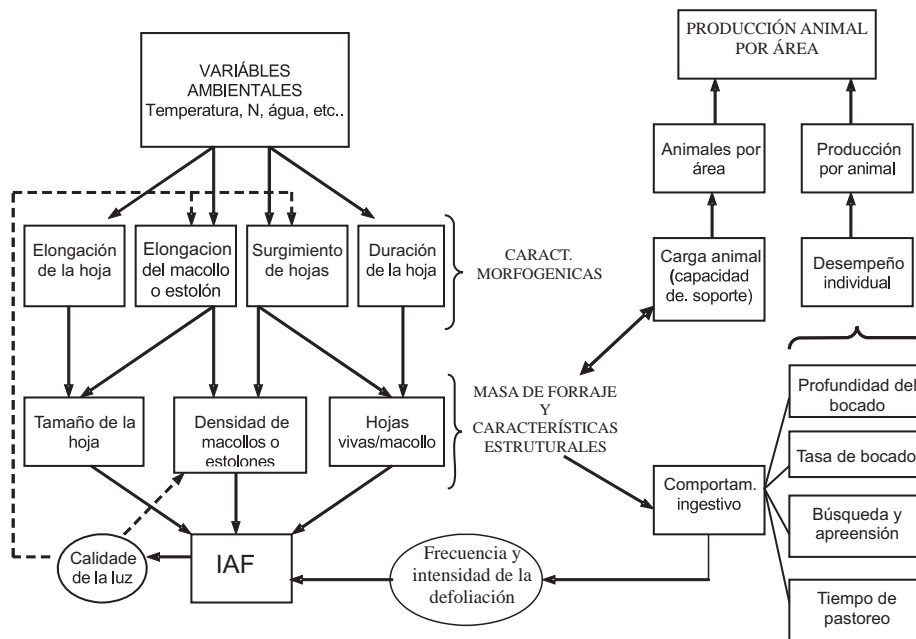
VARIÁBLES AMBIENTALES
Temperatura, N, água, etc..

PRODUCCIÓN ANIMAL POR ÁREA

Animales por área

Producción por animal

Elongación de la hoja

Elongacion del macollo o estolón

Surgimiento de hojas

Duración de la hoja

CARACT. MORFOGENICAS

Carga animal (capacidad de. soporte)

Desempeño individual

Tamaño de la hoja

Densidad de macollos o estolones

Hojas vivas/macollo

MASA DE FORRAJE Y CARACTERÍSTICAS ESTRUTURALES

Profundidad del bocado

Tasa de bocado

Comportam. ingestivo

Búsqueda y apreensión

Calidade de la luz

IAF

Frecuencia y intensidad de la defoliación

Tiempo de pastoreo